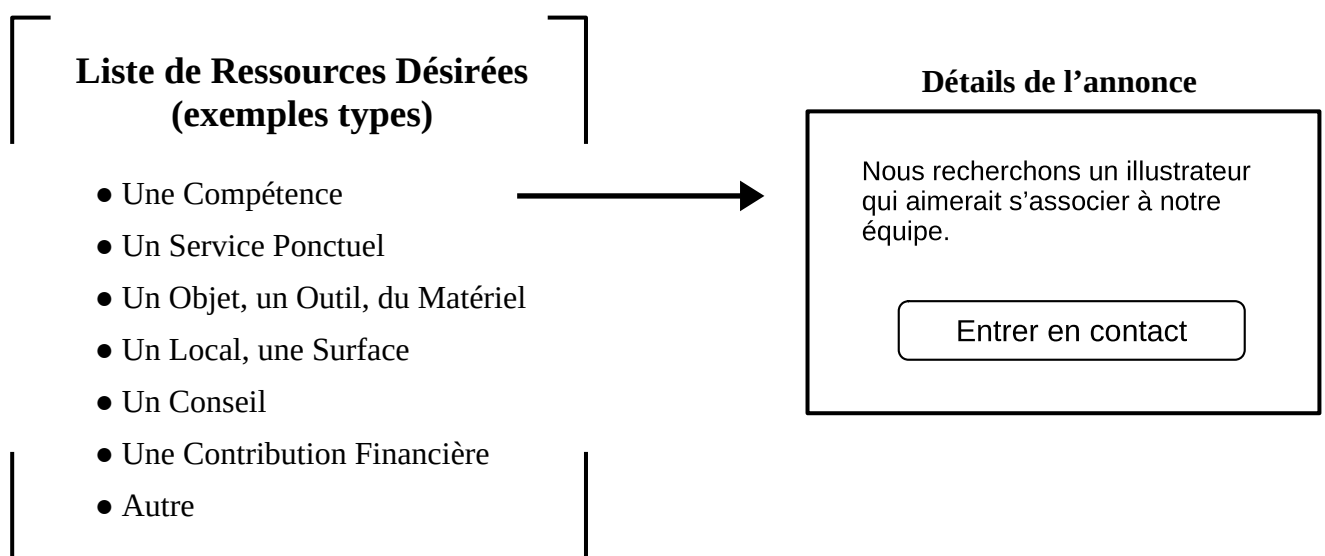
Liste de Ressources Désirées (exemples types)

- Une Compétence
- Un Service Ponctuel
- Un Objet, un Outil, du Matériel
- Un Local, une Surface
- Un Conseil
- Une Contribution Financière
- Autre

Détails de l'annonce

Nous recherchons un illustrateur qui aimerait s'associer à notre équipe.

Entrer en contact